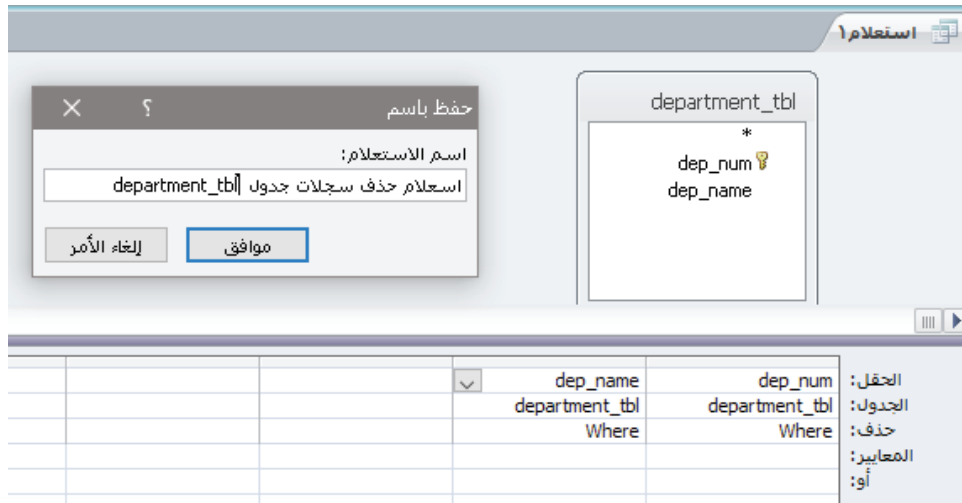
استعلام١

department_tbl
*
dep_num
dep_name

حفظ باسم
؟ X
اسم الاستعلام:
اسعلام حذف سجلات جدول department_tbl
موافق
إلغاء الأمر

| | | | | |
|---|---|---|---|---|
| الحقل: | dep_num | dep_name | | |
| الجدول: | department_tbl | department_tbl | | |
| حذف: | Where | Where | | |
| المعايير: | | | | |
| أو: | | | | |